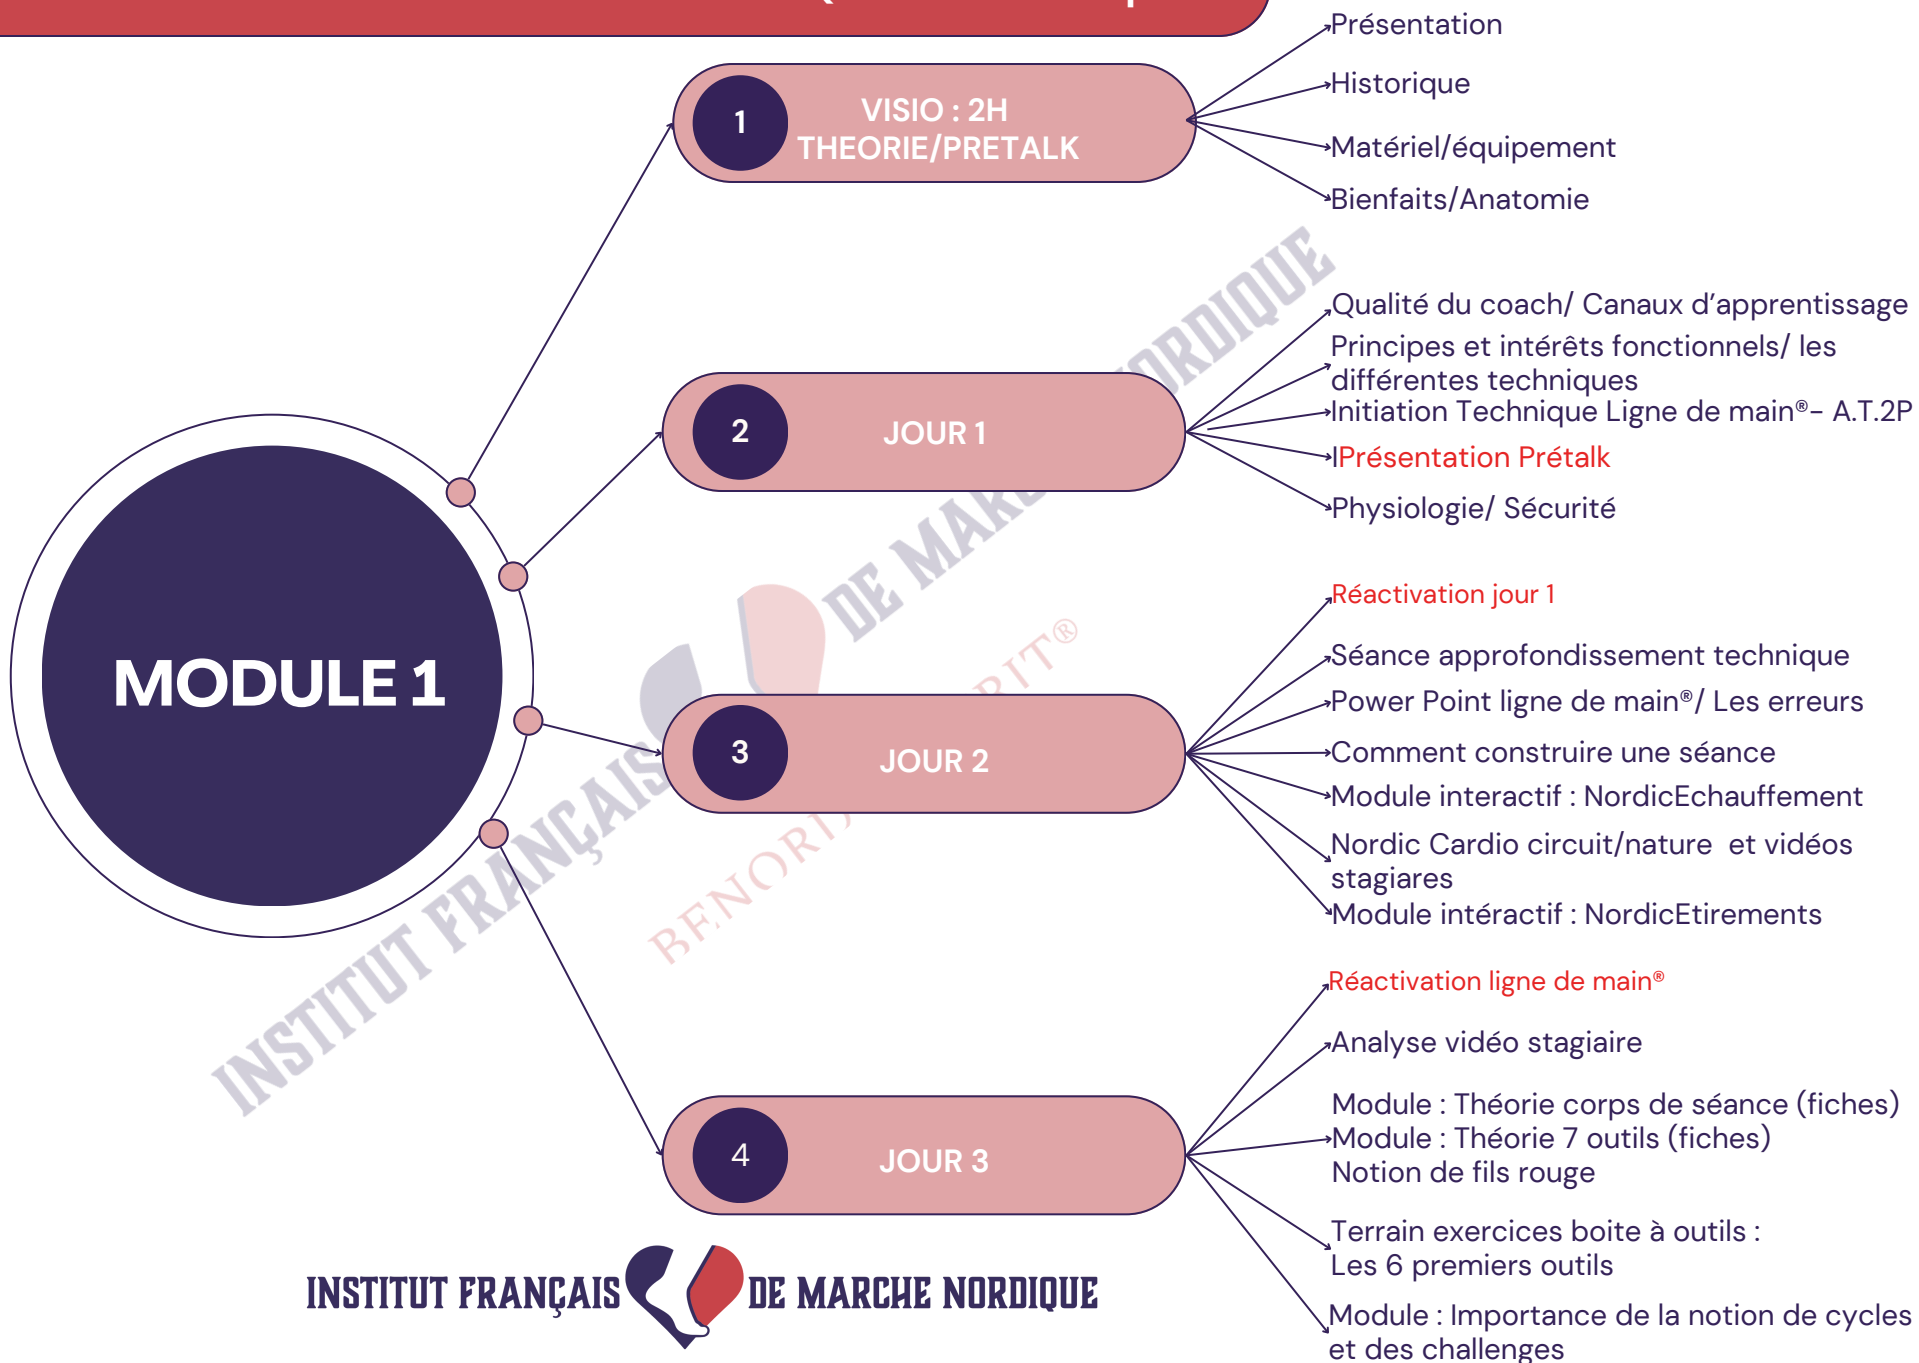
MODULE 1

1 VISIO : 2H THEORIE/PRETALK

Présentation
Historique
Matériel/équipement
Bienfaits/Anatomie

2 JOUR 1

Qualité du coach/ Canaux d'apprentissage
Principes et intérêts fonctionnels/ les différentes techniques
Initiation Technique Ligne de main®– A.T.2P
lPrésentation Prétalk
Physiologie/ Sécurité

3 JOUR 2

Réactivation jour 1
Séance approfondissement technique
Power Point ligne de main®/ Les erreurs
Comment construire une séance
Module interactif : NordicEchauffement
Nordic Cardio circuit/nature et vidéos stagiares
Module intéractif : NordicEtirements

4 JOUR 3

Réactivation ligne de main®
Analyse vidéo stagiaire
Module : Théorie corps de séance (fiches)
Module : Théorie 7 outils (fiches)
Notion de fils rouge
Terrain exercices boite à outils :
Les 6 premiers outils
Module : Importance de la notion de cycles et des challenges

INSTITUT FRANÇAIS DE MARCHE NORDIQUE

INSTITUT FRANÇAIS DE MARCHE NORDIQUE
BENORDIC SPIRIT®